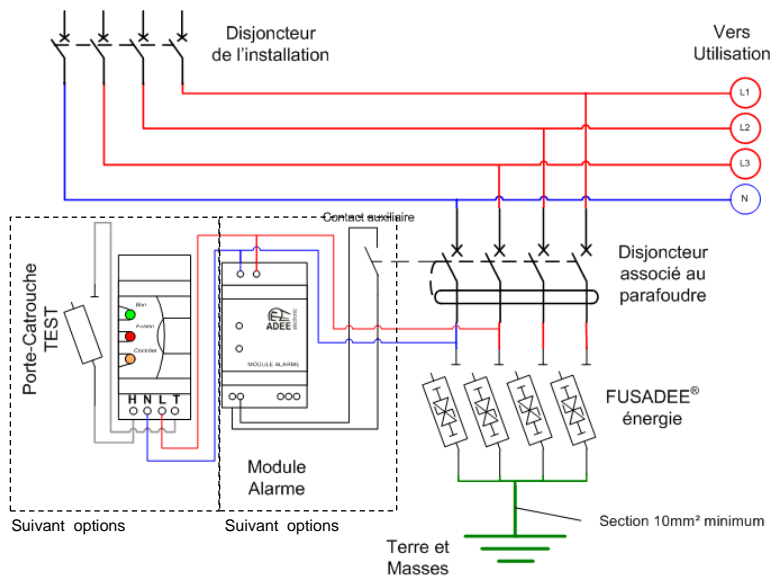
Disjoncteur de l'installation

Vers Utilisation

L1

L2

L3

N

Contact auxiliaire

Disjoncteur associé au parafoudre

Porte-Catrouche TEST

Bon

Protetri

Contrôler

H N L T

ADEE electronic

MODULE ALARME

FUSADEE® énergie

Module Alarme

Suivant options

Suivant options

Section 10mm² minimum

Terre et Masses